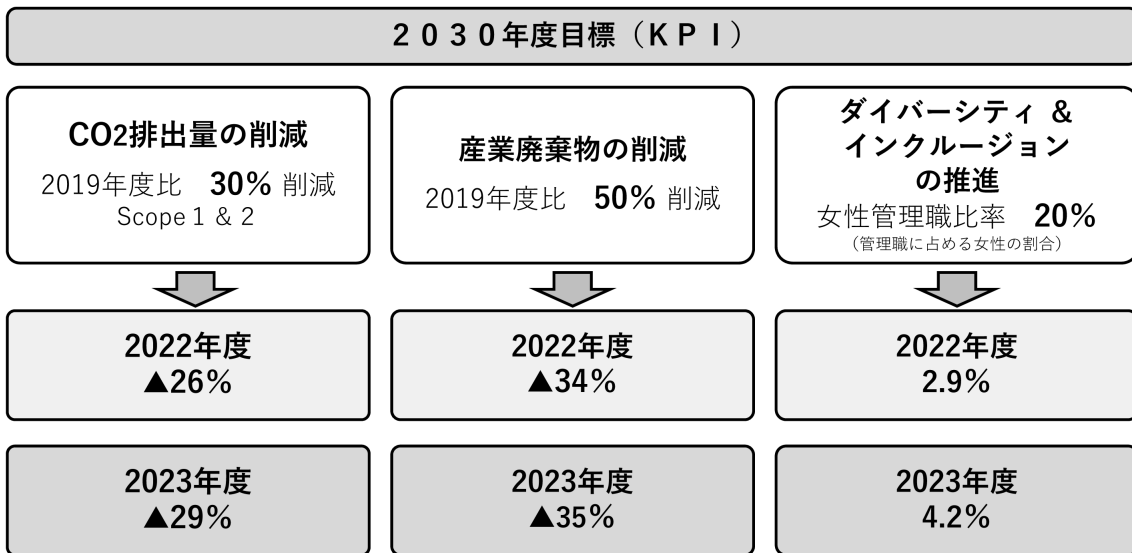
２０３０年度目標（ＫＰＩ）

CO2排出量の削減
2019年度比　30% 削減
Scope 1 & 2

2022年度
▲26%

2023年度
▲29%

産業廃棄物の削減
2019年度比　50% 削減

2022年度
▲34%

2023年度
▲35%

ダイバーシティ &
インクルージョン
の推進
女性管理職比率　20%
（管理職に占める女性の割合）

2022年度
2.9%

2023年度
4.2%